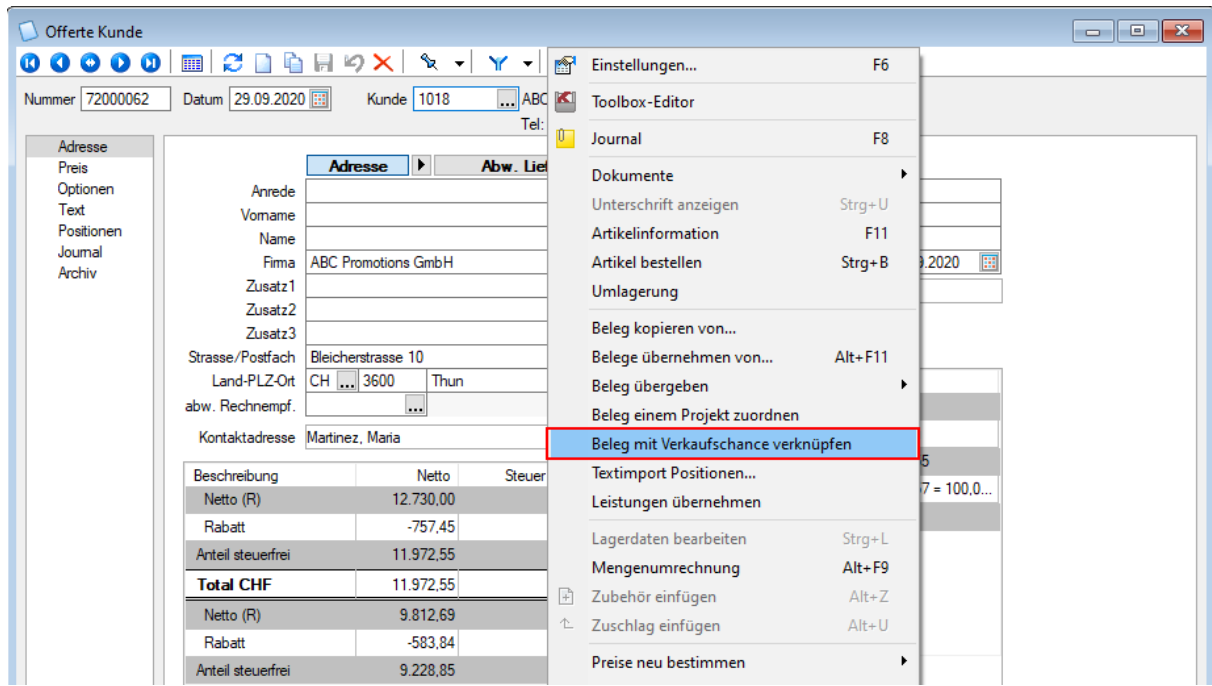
Offerte Kunde

Nummer 72000062 Datum 29.09.2020 Kunde 1018 ... ABC
Tel:

Adresse
Preis
Optionen
Text
Positionen
Journal
Archiv

Adresse | Abw. Lie

Anrede
Vorname
Name
Firma ABC Promotions GmbH
Zusatz1
Zusatz2
Zusatz3
Strasse/Postfach Bleicherstrasse 10
Land-PLZ-Ort CH ... 3600 Thun
abw. Rechnempf. ...

Kontaktadresse Martinez, Maria

| Beschreibung | Netto | Steuer |
|---|---|---|
| Netto (R) | 12.730,00 | |
| Rabatt | -757,45 | |
| Anteil steuerfrei | 11.972,55 | |
| Total CHF | 11.972,55 | |
| Netto (R) | 9.812,69 | |
| Rabatt | -583,84 | |
| Anteil steuerfrei | 9.228,85 | |

.2020
5
7 = 100,0...

Einstellungen... F6
Toolbox-Editor
Journal F8
Dokumente
Unterschrift anzeigen Strg+U
Artikelinformation F11
Artikel bestellen Strg+B
Umlagerung
Beleg kopieren von...
Belege übernehmen von... Alt+F11
Beleg übergeben
Beleg einem Projekt zuordnen
Beleg mit Verkaufschance verknüpfen
Textimport Positionen...
Leistungen übernehmen
Lagerdaten bearbeiten Strg+L
Mengenumrechnung Alt+F9
Zubehör einfügen Alt+Z
Zuschlag einfügen Alt+U
Preise neu bestimmen